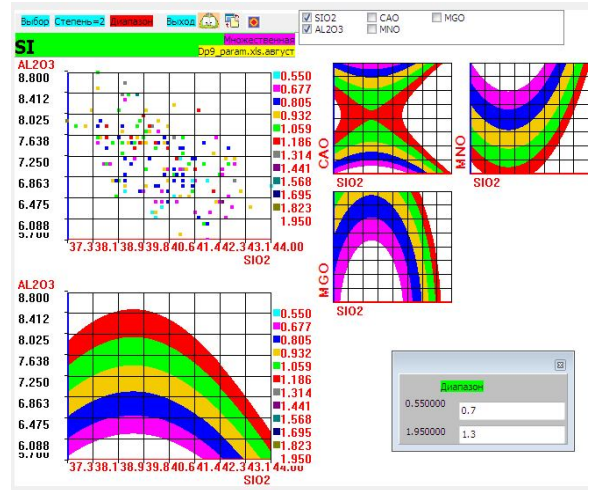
Выбор Степень=2 Диапазон Выход

SI

Множественная
Dp9_param.xls.август

☑ SIO2 ☐ CAO ☐ MGO
☑ AL2O3 ☐ MNO

AL2O3
8.800
8.412
8.025
7.638
7.250
6.863
6.475
6.088
5.700

0.550
0.677
0.805
0.932
1.059
1.186
1.314
1.441
1.568
1.695
1.823
1.950

37.3 38.1 38.9 39.8 40.6 41.4 42.3 43.1 44.00
SIO2

CAO
SIO2

MNO
SIO2

MGO
SIO2

AL2O3
8.800
8.412
8.025
7.638
7.250
6.863
6.475
6.088
5.700

0.550
0.677
0.805
0.932
1.059
1.186
1.314
1.441
1.568
1.695
1.823
1.950

37.3 38.1 38.9 39.8 40.6 41.4 42.3 43.1 44.00
SIO2

Диапазон
0.550000 0.7
1.950000 1.3